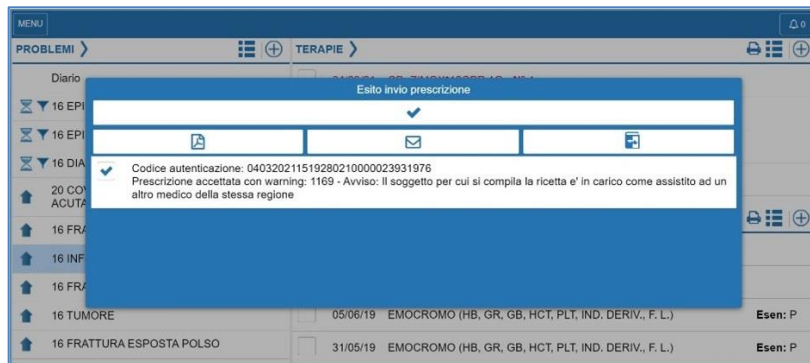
MENU

0

PROBLEMI

TERAPIE

Diario

16 EPI

16 EPI

16 DIA

20 CO ACUTA

16 FRA

16 INF

16 FRA

16 TUMORE

16 FRATTURA ESPOSTA POLSO

Esito invio prescrizione

Codice autenticazione: 0403202115192802100000023931976
Prescrizione accettata con warning: 1169 - Avviso: Il soggetto per cui si compila la ricetta e' in carico come assistito ad un altro medico della stessa regione

05/06/19 EMOCROMO (HB, GR, GB, HCT, PLT, IND. DERIV., F. L.) Esen: P

31/05/19 EMOCROMO (HB, GR, GB, HCT, PLT, IND. DERIV., F. L.) Esen: P